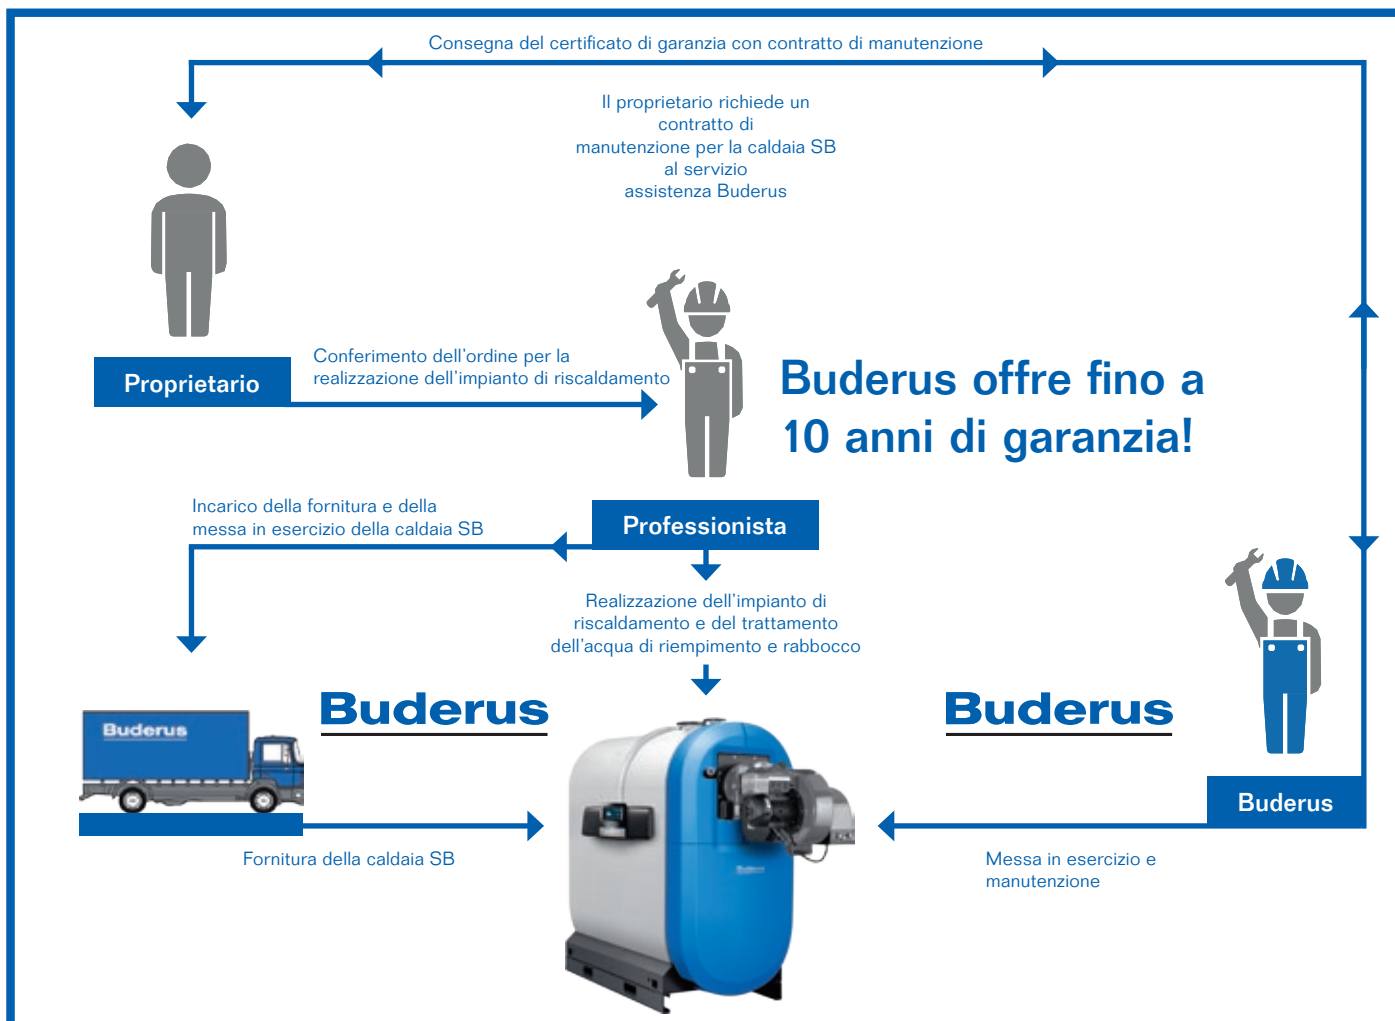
Consegna del certificato di garanzia con contratto di manutenzione

Il proprietario richiede un contratto di manutenzione per la caldaia SB al servizio assistenza Buderus

Proprietario

Conferimento dell'ordine per la realizzazione dell'impianto di riscaldamento

Buderus offre fino a 10 anni di garanzia!

Incarico della fornitura e della messa in esercizio della caldaia SB

Professionista

Realizzazione dell'impianto di riscaldamento e del trattamento dell'acqua di riempimento e rabbocco

Buderus

Buderus

Buderus

Buderus

Fornitura della caldaia SB

Messa in esercizio e manutenzione